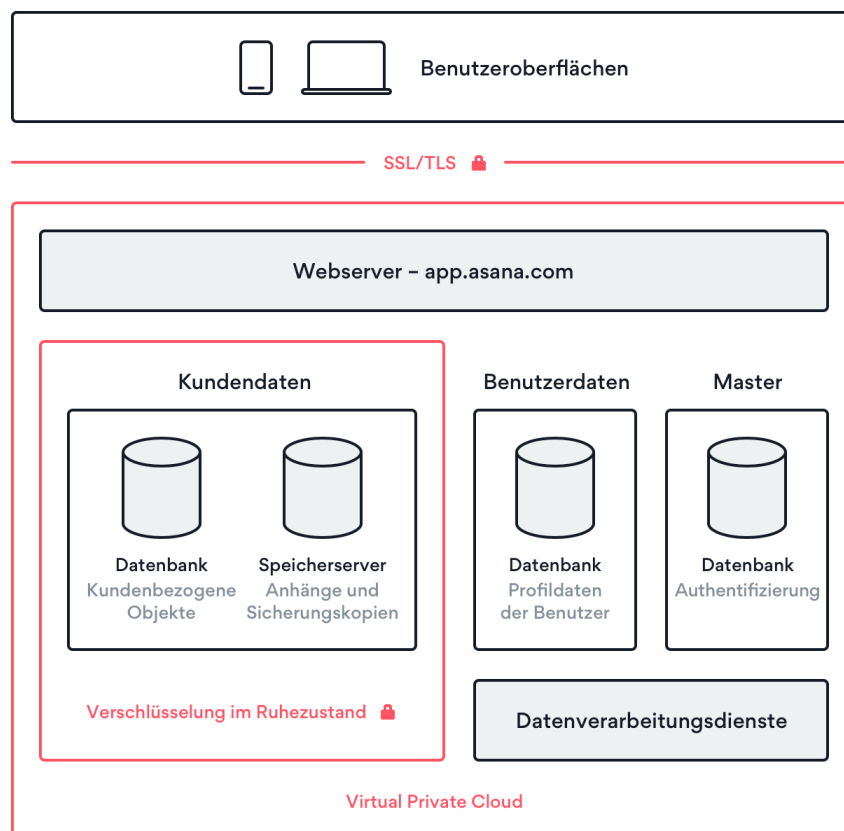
Benutzeroberflächen

SSL/TLS

Webserver – app.asana.com

Kundendaten

Datenbank
Kundenbezogene Objekte

Speicherserver
Anhänge und Sicherungskopien

Verschlüsselung im Ruhezustand

Benutzerdaten

Datenbank
Profildaten der Benutzer

Master

Datenbank
Authentifizierung

Datenverarbeitungsdienste

Virtual Private Cloud